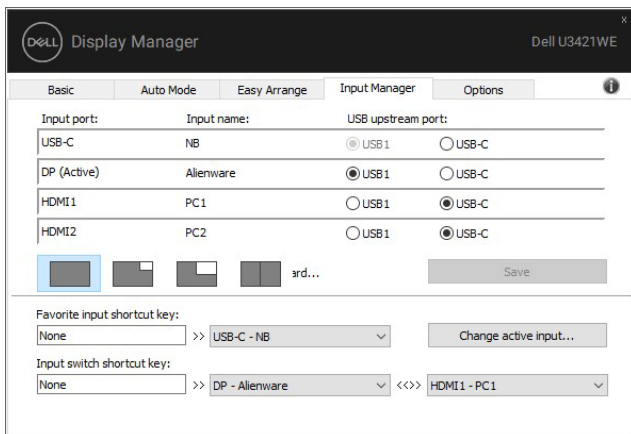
DELL Display Manager

Dell U3421WE

x

Basic | Auto Mode | Easy Arrange | Input Manager | Options

| Input port: | Input name: | USB upstream port: | |
|---|---|---|---|
| USB-C | NB | USB1 | USB-C |
| DP (Active) | Alienware | USB1 | USB-C |
| HDMI1 | PC1 | USB1 | USB-C |
| HDMI2 | PC2 | USB1 | USB-C |

ard...

Save

Favorite input shortcut key:

None >> USB-C - NB

Change active input...

Input switch shortcut key:

None >> DP - Alienware <<>> HDMI1 - PC1